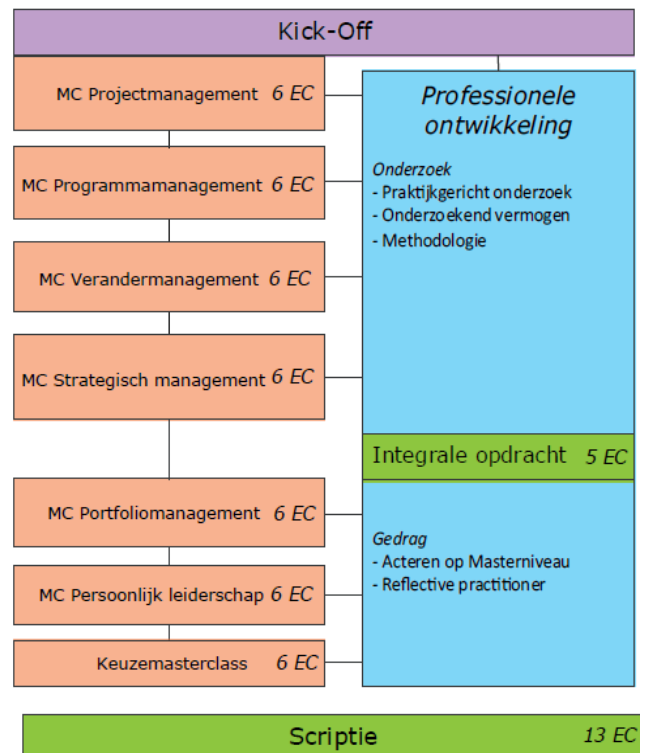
Kick-Off

MC Projectmanagement 6 EC

MC Programmamanagement 6 EC

MC Verandermanagement 6 EC

MC Strategisch management 6 EC

MC Portfoliomanagement 6 EC

MC Persoonlijk leiderschap 6 EC

Keuzemasterclass 6 EC

Professionele ontwikkeling

Onderzoek
- Praktijkgericht onderzoek
- Onderzoekend vermogen
- Methodologie

Integrale opdracht 5 EC

Gedrag
- Acteren op Masterniveau
- Reflective practitioner

Scriptie 13 EC